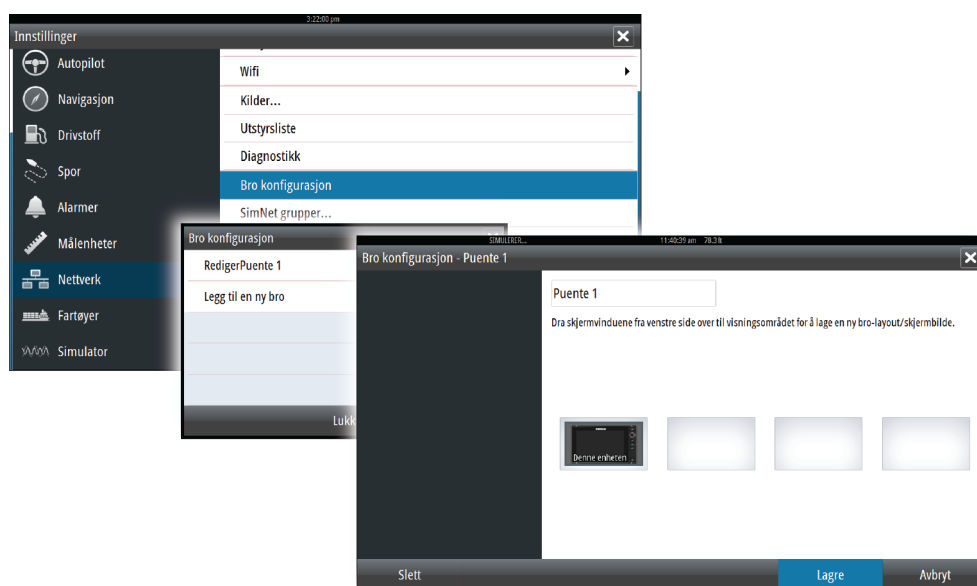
3:22:00 pm
Innstillinger
Autopilot
Navigasjon
Drivstoff
Spor
Alarmer
Målenheter
Nettverk
Fartøyer
Simulator

Wifi
Kilder...
Utstyrsliste
Diagnostikk
Bro konfigurasjon
SimNet grupper...

Bro konfigurasjon
RedigerPuente 1
Legg til en ny bro
Lukk

SIMULERER...
11:40:39 am 78.3 ft
Bro konfigurasjon - Puente 1
Puente 1
Dra skjermvinduene fra venstre side over til visningsområdet for å lage en ny bro-layout/skjermbilde.
Denne enheten
Slett
Lagre
Avbryt